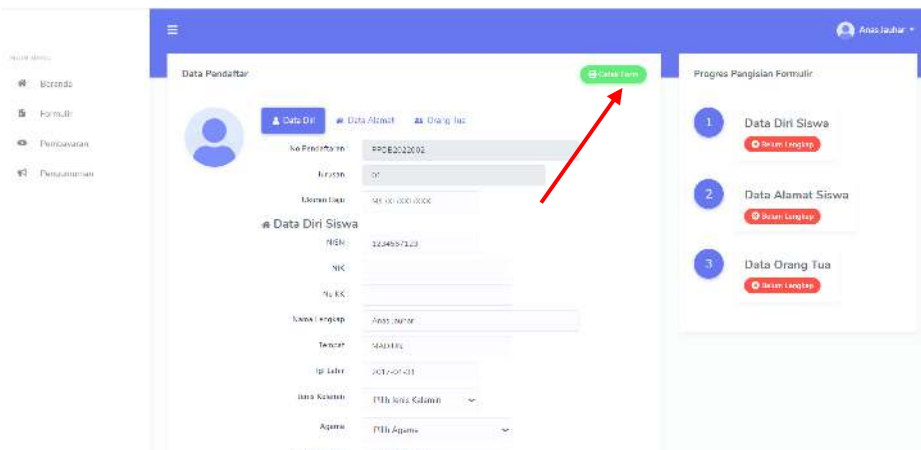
Main Menu
Beranda
Formulir
Pembayaran
Pengumuman

Anas Jauhar

Data Pendaftar
Cetak Form

Data Diri
Data Alamat
Orang Tua

No Pendaftaran PPDB2022002
Jurusan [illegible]
Ukuran Baju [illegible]

Data Diri Siswa
NISN 1234567123
NIK
No KK
Nama Lengkap Anas Jauhar
Tempat MADIUN
Tgl Lahir 2017-01-31
Jenis Kelamin Pilih Jenis Kelamin
Agama Pilih Agama

Progres Pengisian Formulir
1 Data Diri Siswa
Belum Lengkap
2 Data Alamat Siswa
Belum Lengkap
3 Data Orang Tua
Belum Lengkap